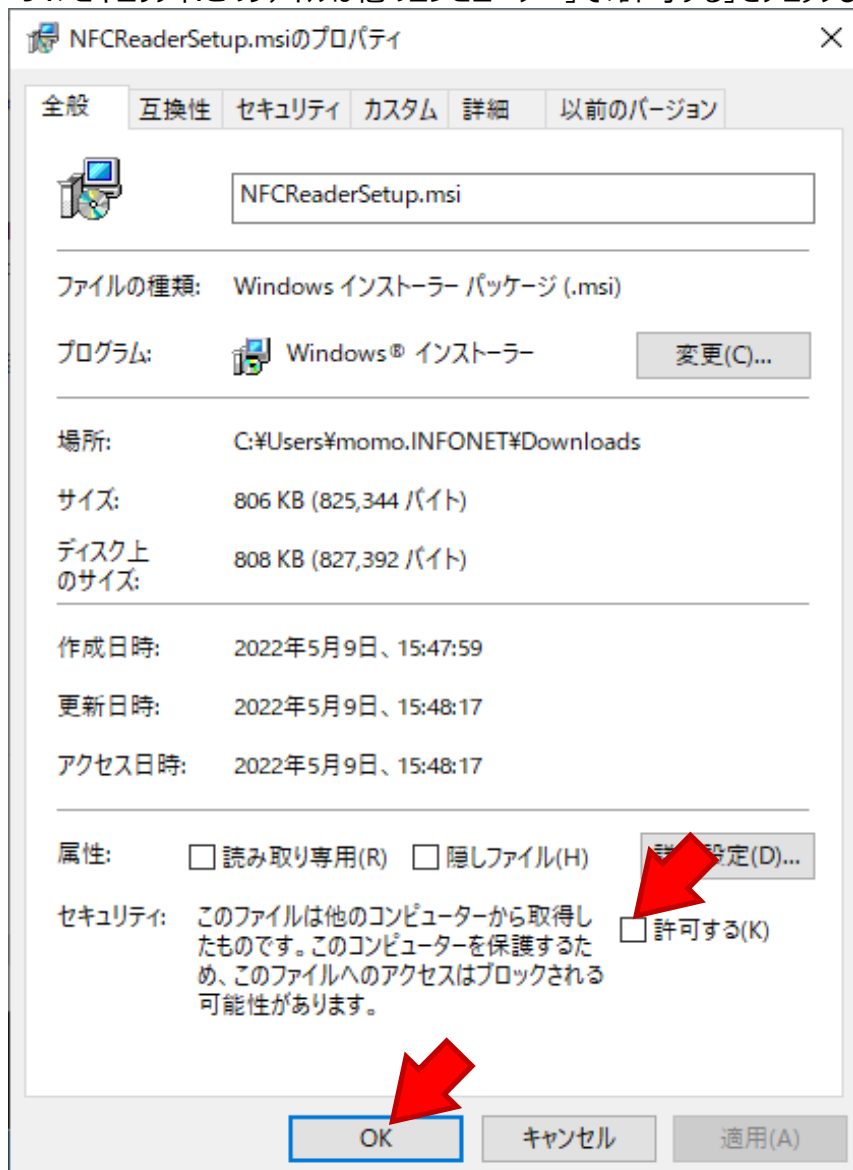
NFCReaderSetup.msiのプロパティ

全般 | 互換性 | セキュリティ | カスタム | 詳細 | 以前のバージョン

NFCReaderSetup.msi

ファイルの種類: Windows インストーラー パッケージ (.msi)

プログラム: Windows® インストーラー

変更(C)...

場所: C:¥Users¥momo.INFONET¥Downloads

サイズ: 806 KB (825,344 バイト)

ディスク上のサイズ: 808 KB (827,392 バイト)

作成日時: 2022年5月9日、15:47:59

更新日時: 2022年5月9日、15:48:17

アクセス日時: 2022年5月9日、15:48:17

属性: 読み取り専用(R) 隠しファイル(H) 詳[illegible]設定(D)...

セキュリティ: このファイルは他のコンピューターから取得したものです。このコンピューターを保護するため、このファイルへのアクセスはブロックされる可能性があります。

許可する(K)

OK キャンセル 適用(A)